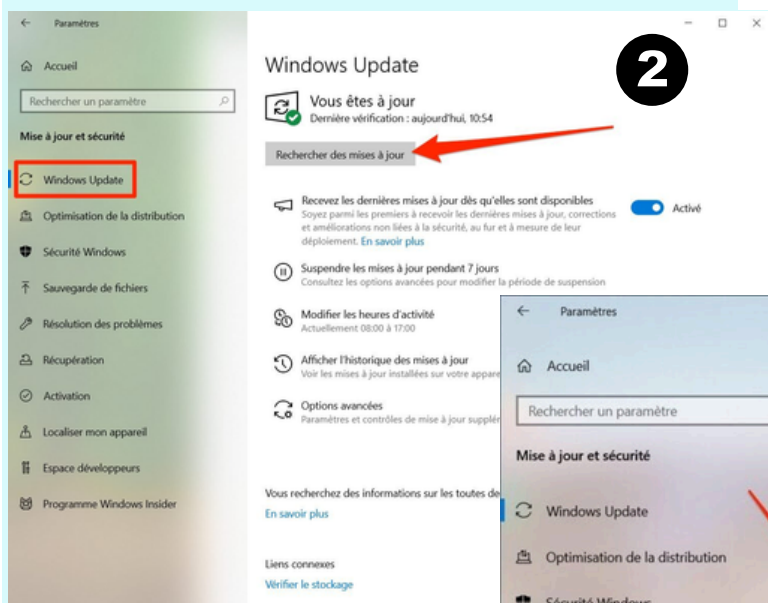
Paramètres

Accueil

Rechercher un paramètre

Mise à jour et sécurité

Windows Update

Optimisation de la distribution

Sécurité Windows

Sauvegarde de fichiers

Résolution des problèmes

Récupération

Activation

Localiser mon appareil

Espace développeurs

Programme Windows Insider

Windows Update

2

Vous êtes à jour
Dernière vérification : aujourd'hui, 10:54

Rechercher des mises à jour

Recevez les dernières mises à jour dès qu'elles sont disponibles
Soyez parmi les premiers à recevoir les dernières mises à jour, corrections et améliorations non liées à la sécurité, au fur et à mesure de leur déploiement. En savoir plus

Activé

Suspendre les mises à jour pendant 7 jours
Consultez les options avancées pour modifier la période de suspension

Modifier les heures d'activité
Actuellement 08:00 à 17:00

Afficher l'historique des mises à jour
Voir les mises à jour installées sur votre appare

Options avancées
Paramètres et contrôles de mise à jour supplé

Vous recherchez des informations sur les toutes de

En savoir plus

Liens connexes

Vérifier le stockage

Paramètres

Accueil

Rechercher un paramètre

Mise à jour et sécurité

Windows Update

Optimisation de la distribution

Sécurité Windows